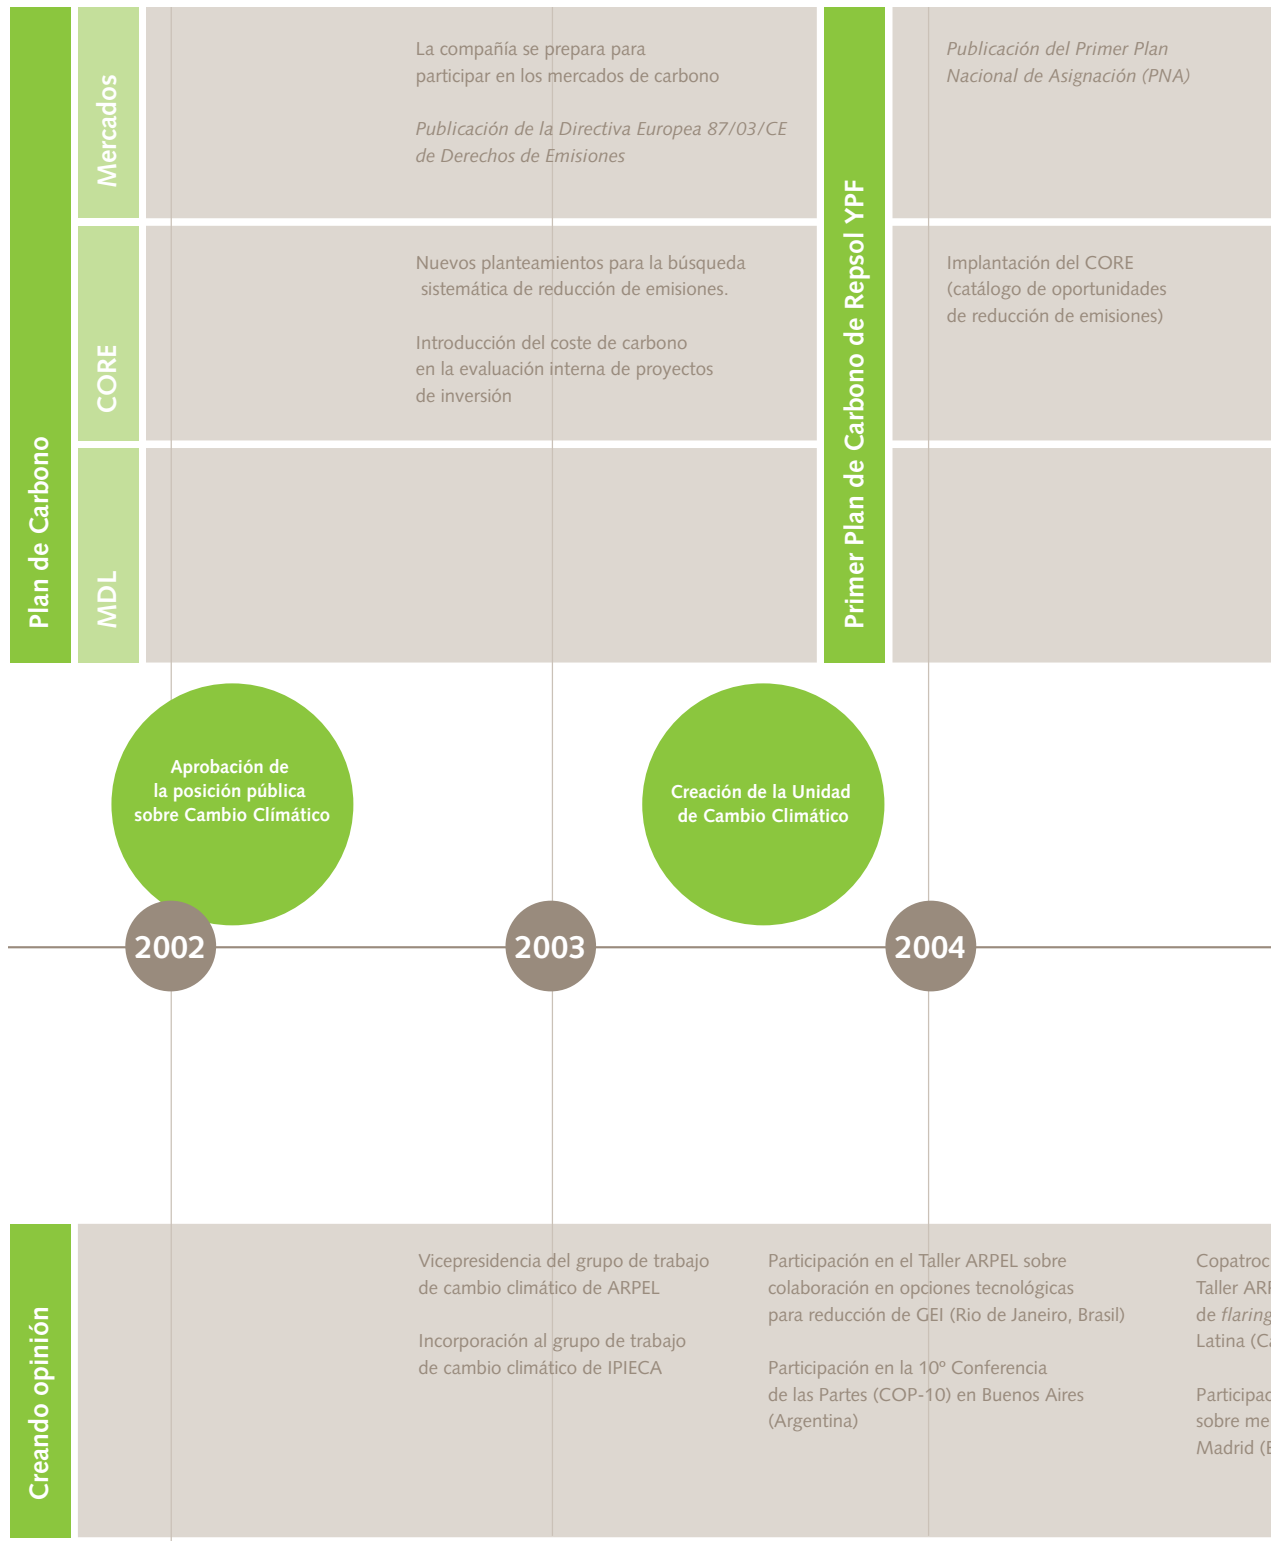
Plan de Carbono

Mercados

La compañía se prepara para participar en los mercados de carbono

*Publicación de la Directiva Europea 87/03/CE de Derechos de Emisiones*

CORE

Nuevos planteamientos para la búsqueda sistemática de reducción de emisiones.

Introducción del coste de carbono en la evaluación interna de proyectos de inversión

MDL

Primer Plan de Carbono de Repsol YPF

*Publicación del Primer Plan Nacional de Asignación (PNA)*

Implantación del CORE (catálogo de oportunidades de reducción de emisiones)

Aprobación de la posición pública sobre Cambio Climático

Creación de la Unidad de Cambio Climático

2002

2003

2004

Creando opinión

Vicepresidencia del grupo de trabajo de cambio climático de ARPEL

Incorporación al grupo de trabajo de cambio climático de IPIECA

Participación en el Taller ARPEL sobre colaboración en opciones tecnológicas para reducción de GEI (Rio de Janeiro, Brasil)

Participación en la 10º Conferencia de las Partes (COP-10) en Buenos Aires (Argentina)

Copatroc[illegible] Taller ARI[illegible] de *flaring* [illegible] Latina (C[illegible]

Participac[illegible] sobre me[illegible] Madrid (E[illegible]